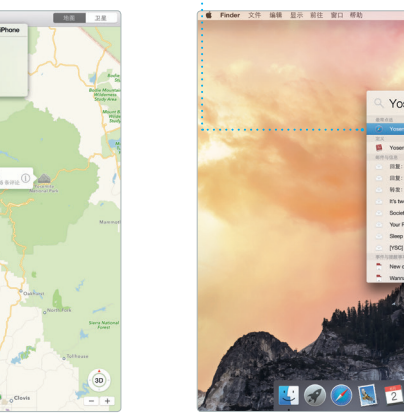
地图 卫星
iPhone
Ansel Adams Wilderness
Bass Lake
Hidden Lake
Oakhurst
North Fork
Sierra National Forest
Millerton Lake
Clovis
Yosemite National Park
3D
− +
Finder 文件 编辑 显示 前往 窗口 帮助
Yos
Yosem
Yosem
回复
回复
转寄
It's tw
Societ
Your F
Sleep
[YSC]
New c
Wanna
2